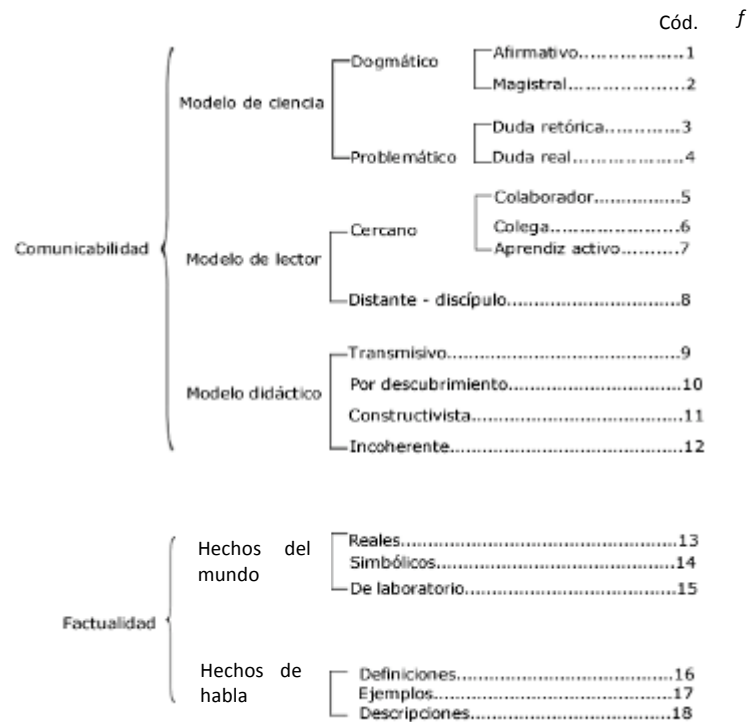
Cód. $f$

Comunicabilidad

Modelo de ciencia

Dogmático

Afirmativo.................1

Magistral....................2

Problemático

Duda retórica............3

Duda real...................4

Modelo de lector

Cercano

Colaborador...............5

Colega........................6

Aprendiz activo.........7

Distante - discípulo...............................8

Modelo didáctico

Transmisivo...........................................9

Por descubrimiento..............................10

Constructivista......................................11

Incoherente...........................................12

Factualidad

Hechos del mundo

Reales...................................................13

Simbólicos............................................14

De laboratorio.......................................15

Hechos de habla

Definiciones..........................................16

Ejemplos...............................................17

Descripciones........................................18